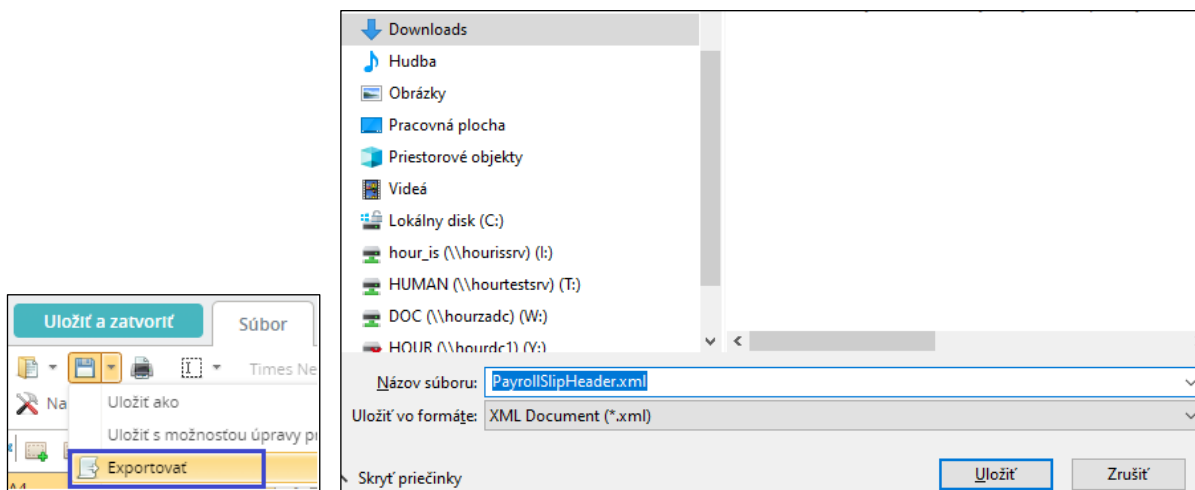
Uložiť a zatvoriť
Súbor
Times Ne
Na
Uložiť ako
Uložiť s možnosťou úpravy pr
Exportovať

Downloads
Hudba
Obrázky
Pracovná plocha
Priestorové objekty
Videá
Lokálny disk (C:)
hour_is (\\hourissrv) (I:)
HUMAN (\\hourtestsrv) (T:)
DOC (\\hourzadc) (W:)
HOUR (\\hourdc1) (Y:)
Názov súboru: PayrollSlipHeader.xml
Uložiť vo formáte: XML Document (*.xml)
Skryť priečinky
Uložiť
Zrušiť